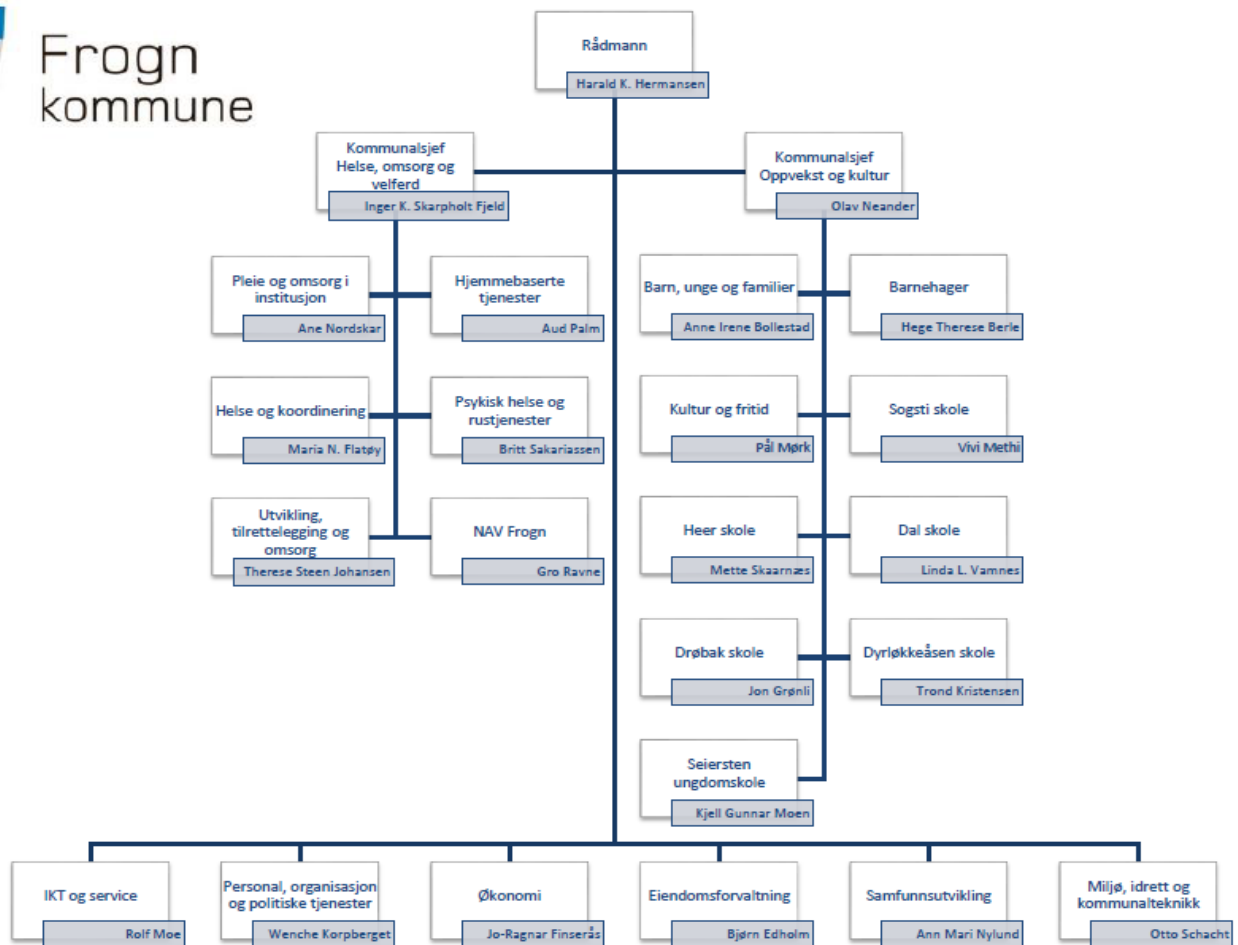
Frogn kommune

Rådmann
Harald K. Hermansen

Kommunalsjef Helse, omsorg og velferd
Inger K. Skarpholt Fjeld

Kommunalsjef Oppvekst og kultur
Olav Neander

Pleie og omsorg i institusjon
Ane Nordskar

Hjemmebaserte tjenester
Aud Palm

Helse og koordinering
Maria N. Flatøy

Psykisk helse og rustjenester
Britt Sakariassen

Utvikling, tilrettelegging og omsorg
Therese Steen Johansen

NAV Frogn
Gro Ravne

Barn, unge og familier
Anne Irene Bollestad

Barnehager
Hege Therese Berle

Kultur og fritid
Pål Mørk

Sogsti skole
Vivi Methi

Heer skole
Mette Skaarnæs

Dal skole
Linda L. Vamnes

Drøbak skole
Jon Grønli

Dyrløkkeåsen skole
Trond Kristensen

Seiersten ungdomskole
Kjell Gunnar Moen

IKT og service
Rolf Moe

Personal, organisasjon og politiske tjenester
Wenche Korpberget

Økonomi
Jo-Ragnar Finserås

Eiendomsforvaltning
Bjørn Edholm

Samfunnsutvikling
Ann Mari Nylund

Miljø, idrett og kommunalteknikk
Otto Schacht